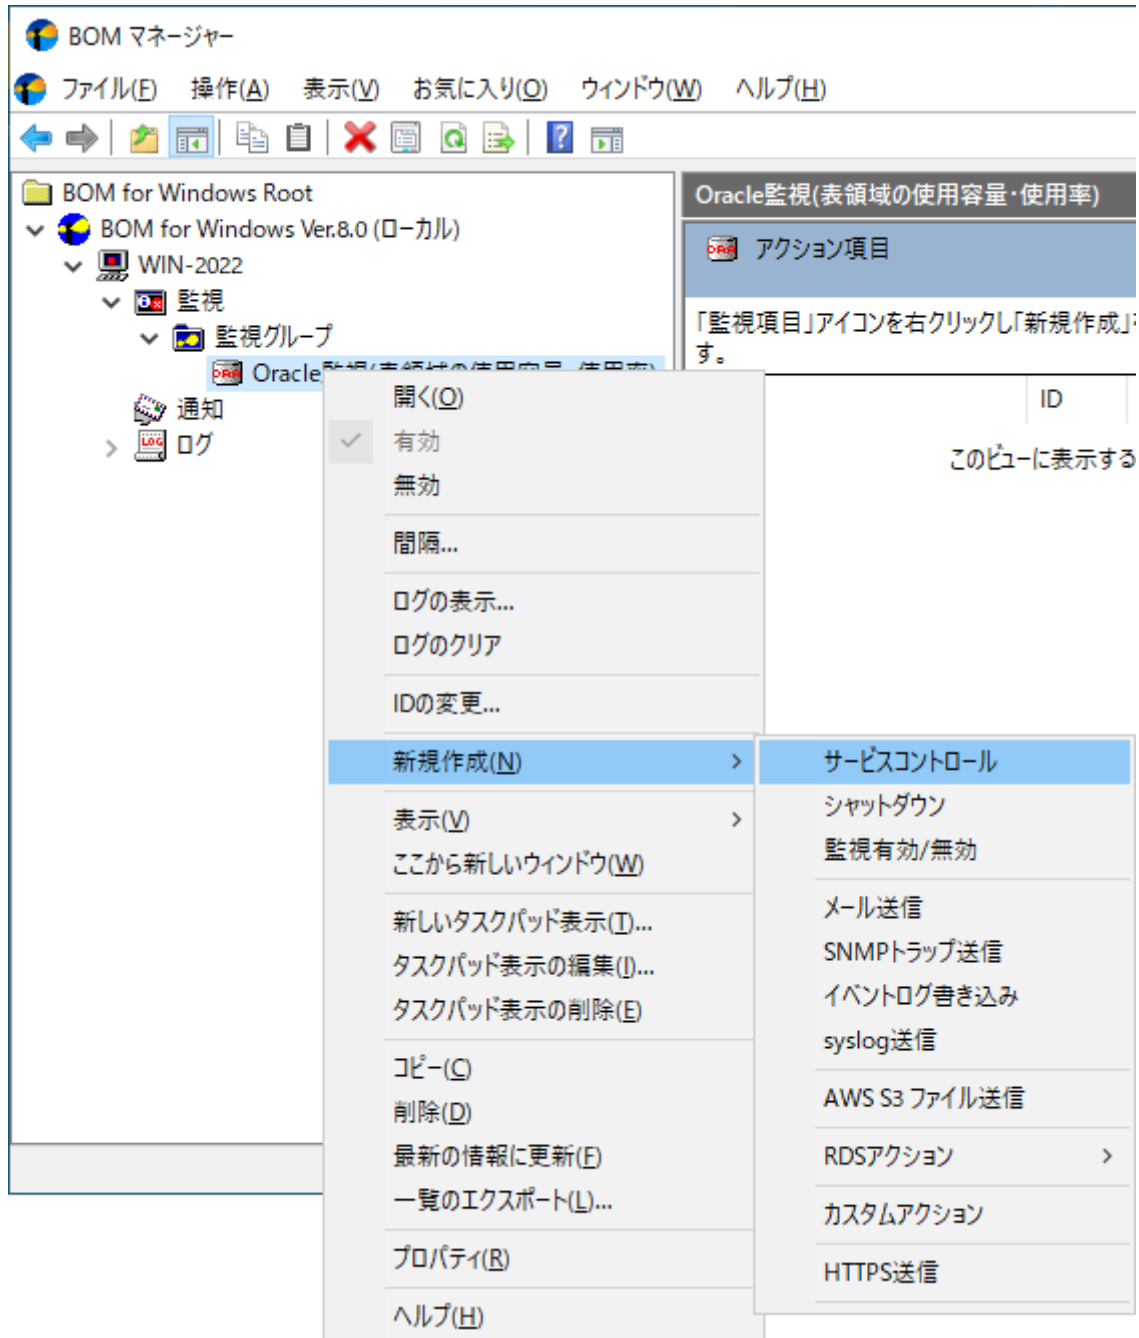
BOM マネージャー

ファイル(F) 操作(A) 表示(V) お気に入り(O) ウィンドウ(W) ヘルプ(H)

BOM for Windows Root
BOM for Windows Ver.8.0 (ローカル)
WIN-2022
監視
監視グループ
Oracle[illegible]
通知
ログ

Oracle監視(表領域の使用容量・使用率)

アクション項目

「監視項目」アイコンを右クリックし「新規作成」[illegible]す。

ID

このビューに表示する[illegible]

開く(O)
有効
無効
間隔...
ログの表示...
ログのクリア
IDの変更...
新規作成(N)
表示(V)
ここから新しいウィンドウ(W)
新しいタスクパッド表示(T)...
タスクパッド表示の編集(I)...
タスクパッド表示の削除(E)
コピー(C)
削除(D)
最新の情報に更新(F)
一覧のエクスポート(L)...
プロパティ(R)
ヘルプ(H)

サービスコントロール
シャットダウン
監視有効/無効
メール送信
SNMPトラップ送信
イベントログ書き込み
syslog送信
AWS S3 ファイル送信
RDSアクション
カスタムアクション
HTTPS送信